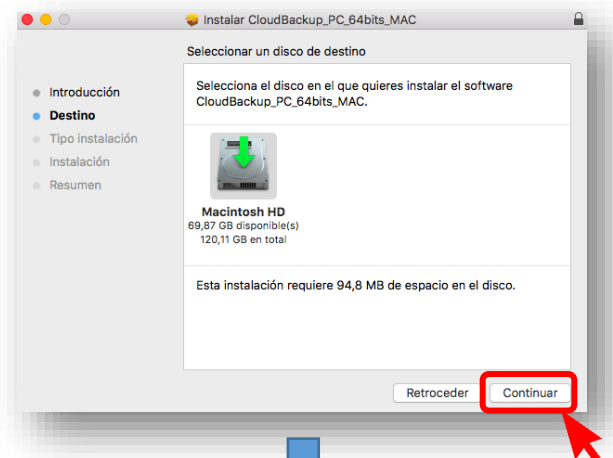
Instalar CloudBackup_PC_64bits_MAC

Seleccionar un disco de destino

Introducción
Destino
Tipo instalación
Instalación
Resumen

Selecciona el disco en el que quieres instalar el software CloudBackup_PC_64bits_MAC.

Macintosh HD
69,87 GB disponible(s)
120,11 GB en total

Esta instalación requiere 94,8 MB de espacio en el disco.

Retroceder
Continuar